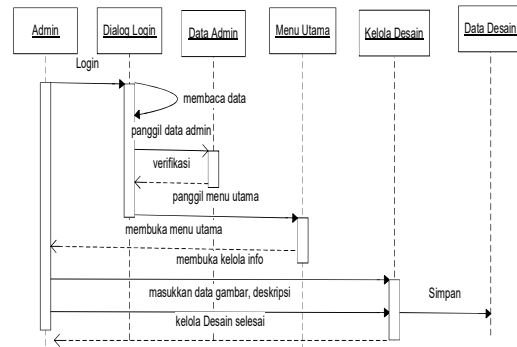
Admin
Dialog Login
Data Admin
Menu Utama
Kelola Desain
Data Desain
Login
membaca data
panggil data admin
verifikasi
panggil menu utama
membuka menu utama
membuka kelola info
masukkan data gambar, deskripsi
Simpan
kelola Desain selesai